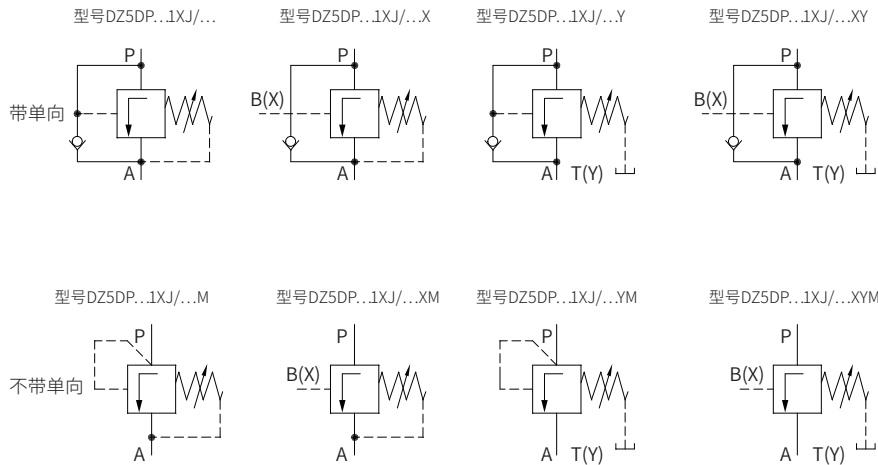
型号DZ5DP…1XJ/…

P

带单向

A

型号DZ5DP…1XJ/…X

P

B(X)

A

型号DZ5DP…1XJ/…Y

P

A

T(Y)

型号DZ5DP…1XJ/…XY

P

B(X)

A

T(Y)

型号DZ5DP…1XJ/…M

P

不带单向

A

型号DZ5DP…1XJ/…XM

P

B(X)

A

型号DZ5DP…1XJ/…YM

P

A

T(Y)

型号DZ5DP…1XJ/…XYM

P

B(X)

A

T(Y)